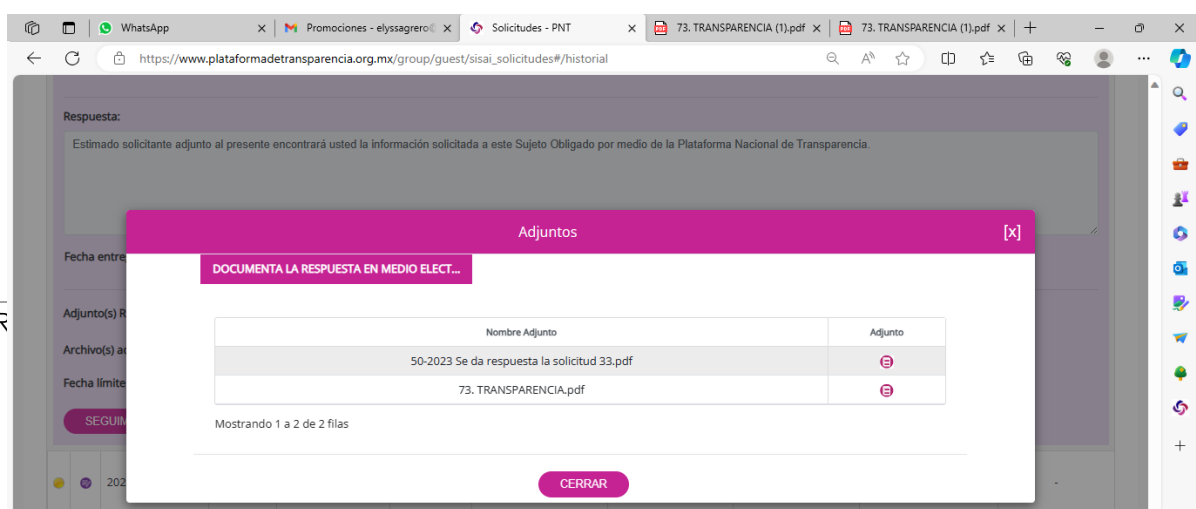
WhatsApp
Promociones - elyssagrero
Solicitudes - PNT
73. TRANSPARENCIA (1).pdf
73. TRANSPARENCIA (1).pdf

https://www.plataformadetransparencia.org.mx/group/guest/sisai_solicitudes#/historial

Respuesta:

Estimado solicitante adjunto al presente encontrará usted la información solicitada a este Sujeto Obligado por medio de la Plataforma Nacional de Transparencia.

Fecha entre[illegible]

Adjunto(s) R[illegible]

Archivo(s) a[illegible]

Fecha límite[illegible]

SEGUIM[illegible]

202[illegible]

Adjuntos [x]

DOCUMENTA LA RESPUESTA EN MEDIO ELECT...

| Nombre Adjunto | Adjunto |
|---|---|
| 50-2023 Se da respuesta la solicitud 33.pdf | |
| 73. TRANSPARENCIA.pdf | |

Mostrando 1 a 2 de 2 filas

CERRAR